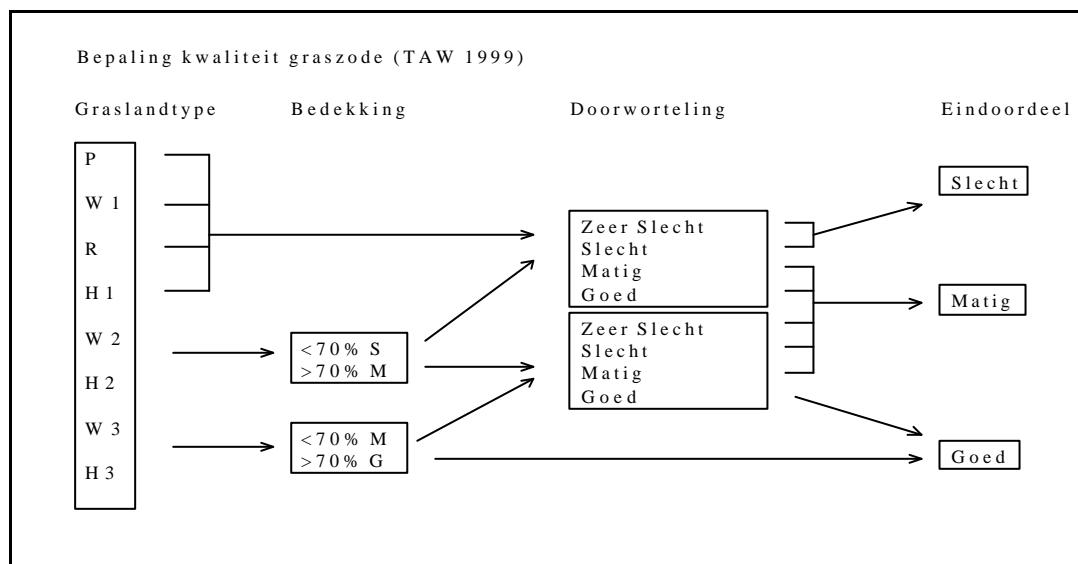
Bepaling kwaliteit graszode (TAW 1999)

Graslandtype

Bedekking

Doorworteling

Eindoordeel

P
W 1
R
H 1
W 2
H 2
W 3
H 3

<70% S
>70% M

<70% M
>70% G

Zeer Slecht
Slecht
Matig
Goed

Zeer Slecht
Slecht
Matig
Goed

Slecht

Matig

Goed